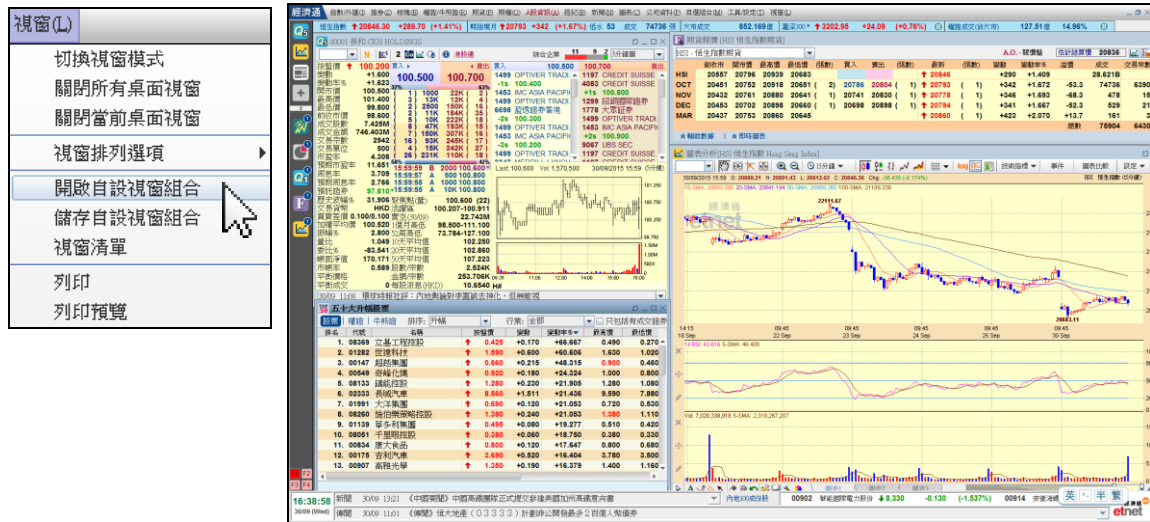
視窗(L)

切換視窗模式
關閉所有桌面視窗
關閉當前桌面視窗
視窗排列選項
開啟自設視窗組合
儲存自設視窗組合
視窗清單
列印
列印預覽

經濟通

恒生指數 20846.30 +289.70 (+1.41%)

00001 長和 CKH HOLDINGS

100.500 100.700

期貨報價

HSI 20557 20796 20939 20683
OCT 20451 20752 20918 20651
NOV 20432 20761 20880 20641
DEC 20453 20702 20896 20660
MAR 20437 20753 20860 20645

圖表分析 HSI 恒生指數 Hang Seng Index

五十大升幅股票

| 排名 | 代號 | 名稱 | 按盤價 | 變動 | 變動率% | 最高價 | 最低價 |
|---|---|---|---|---|---|---|---|
| 1. | 08369 | 立基工程控股 | 0.425 | +0.170 | +66.667 | 0.490 | 0.270 |
| 2. | 01282 | 世達科技 | 1.590 | +0.600 | +60.606 | 1.630 | 1.020 |
| 3. | 00147 | 招商局置地 | 0.660 | +0.215 | +48.315 | 0.900 | 0.460 |
| 4. | 00549 | 奇峰化纖 | 0.920 | +0.180 | +24.324 | 1.000 | 0.800 |
| 5. | 08133 | 議能控股 | 1.280 | +0.230 | +21.905 | 1.280 | 1.080 |
| 6. | 02333 | 長城汽車 | 8.560 | +1.511 | +21.436 | 9.590 | 7.880 |
| 7. | 01991 | 大洋集團 | 0.690 | +0.120 | +21.053 | 0.720 | 0.530 |
| 8. | 08260 | 強信樂策略控股 | 1.380 | +0.240 | +21.053 | 1.380 | 1.110 |
| 9. | 01139 | 華多利集團 | 0.495 | +0.080 | +19.277 | 0.510 | 0.420 |
| 10. | 08051 | 千里眼控股 | 0.380 | +0.060 | +18.750 | 0.380 | 0.330 |
| 11. | 00834 | 康大食品 | 0.800 | +0.120 | +17.647 | 0.800 | 0.680 |
| 12. | 00175 | 吉利汽車 | 3.690 | +0.520 | +16.404 | 3.780 | 3.500 |
| 13. | 00907 | 高雅光學 | 1.350 | +0.190 | +16.379 | 1.400 | 1.160 |

16:38:58
新聞 30/09 13:21 《中國要聞》中國高鐵團隊正式提交參建美國加州高鐵意向書
傳聞 30/09 11:01 《財華》恒大地產(03333)計劃申公開發最多2百億人幣債券

etnet